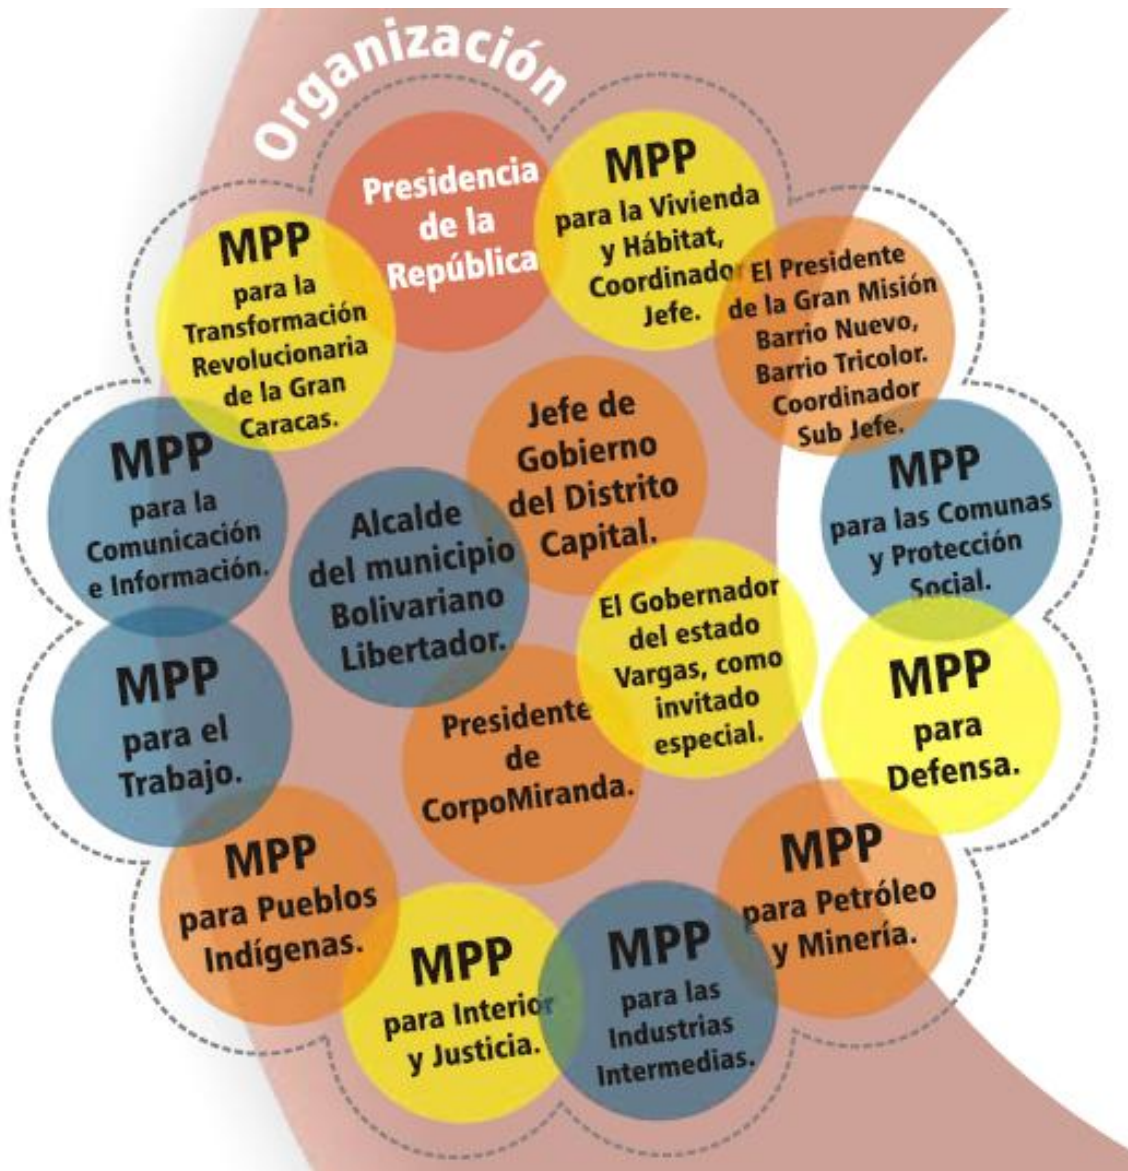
Organización

Presidencia de la República

MPP para la Vivienda y Hábitat, Coordinador Jefe.

MPP para la Transformación Revolucionaria de la Gran Caracas.

El Presidente de la Gran Misión Barrio Nuevo, Barrio Tricolor. Coordinador Sub Jefe.

Jefe de Gobierno del Distrito Capital.

MPP para la Comunicación e Información.

Alcalde del municipio Bolivariano Libertador.

MPP para las Comunas y Protección Social.

El Gobernador del estado Vargas, como invitado especial.

MPP para el Trabajo.

Presidente de CorpoMiranda.

MPP para Defensa.

MPP para Pueblos Indígenas.

MPP para Petróleo y Minería.

MPP para Interior y Justicia.

MPP para las Industrias Intermedias.